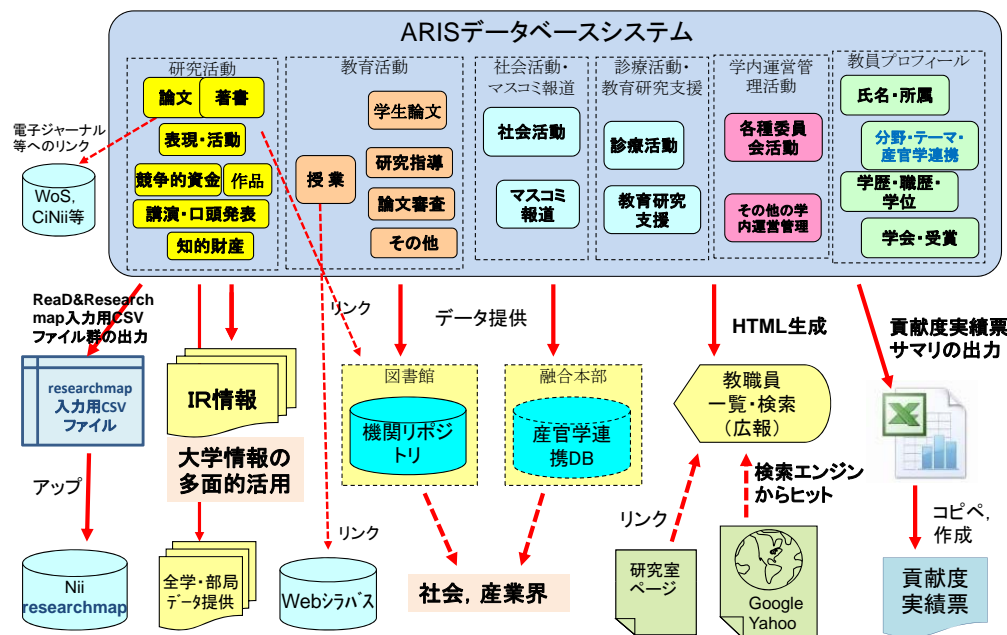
ARISデータベースシステム

研究活動
論文
著書
表現・活動
競争的資金
作品
講演・口頭発表
知的財産

教育活動
学生論文
授業
研究指導
論文審査
その他

社会活動・マスコミ報道
社会活動
マスコミ報道

診療活動・教育研究支援
診療活動
教育研究支援

学内運営管理活動
各種委員会活動
その他の学内運営管理

教員プロフィール
氏名・所属
分野・テーマ・産官学連携
学歴・職歴・学位
学会・受賞

電子ジャーナル等へのリンク
WoS, CiNii等

ReaD&Researchmap入力用CSVファイル群の出力
researchmap入力用CSVファイル
アップ
Nii researchmap

IR情報
大学情報の多面的活用
全学・部局データ提供

リンク
Webシラバス
リンク

データ提供
図書館
機関リポジトリ
融合本部
産官学連携DB
社会，産業界

HTML生成
教職員一覧・検索（広報）
リンク
研究室ページ
検索エンジンからヒット
Google Yahoo

貢献度実績票サマリの出力
コピペ，作成
貢献度実績票